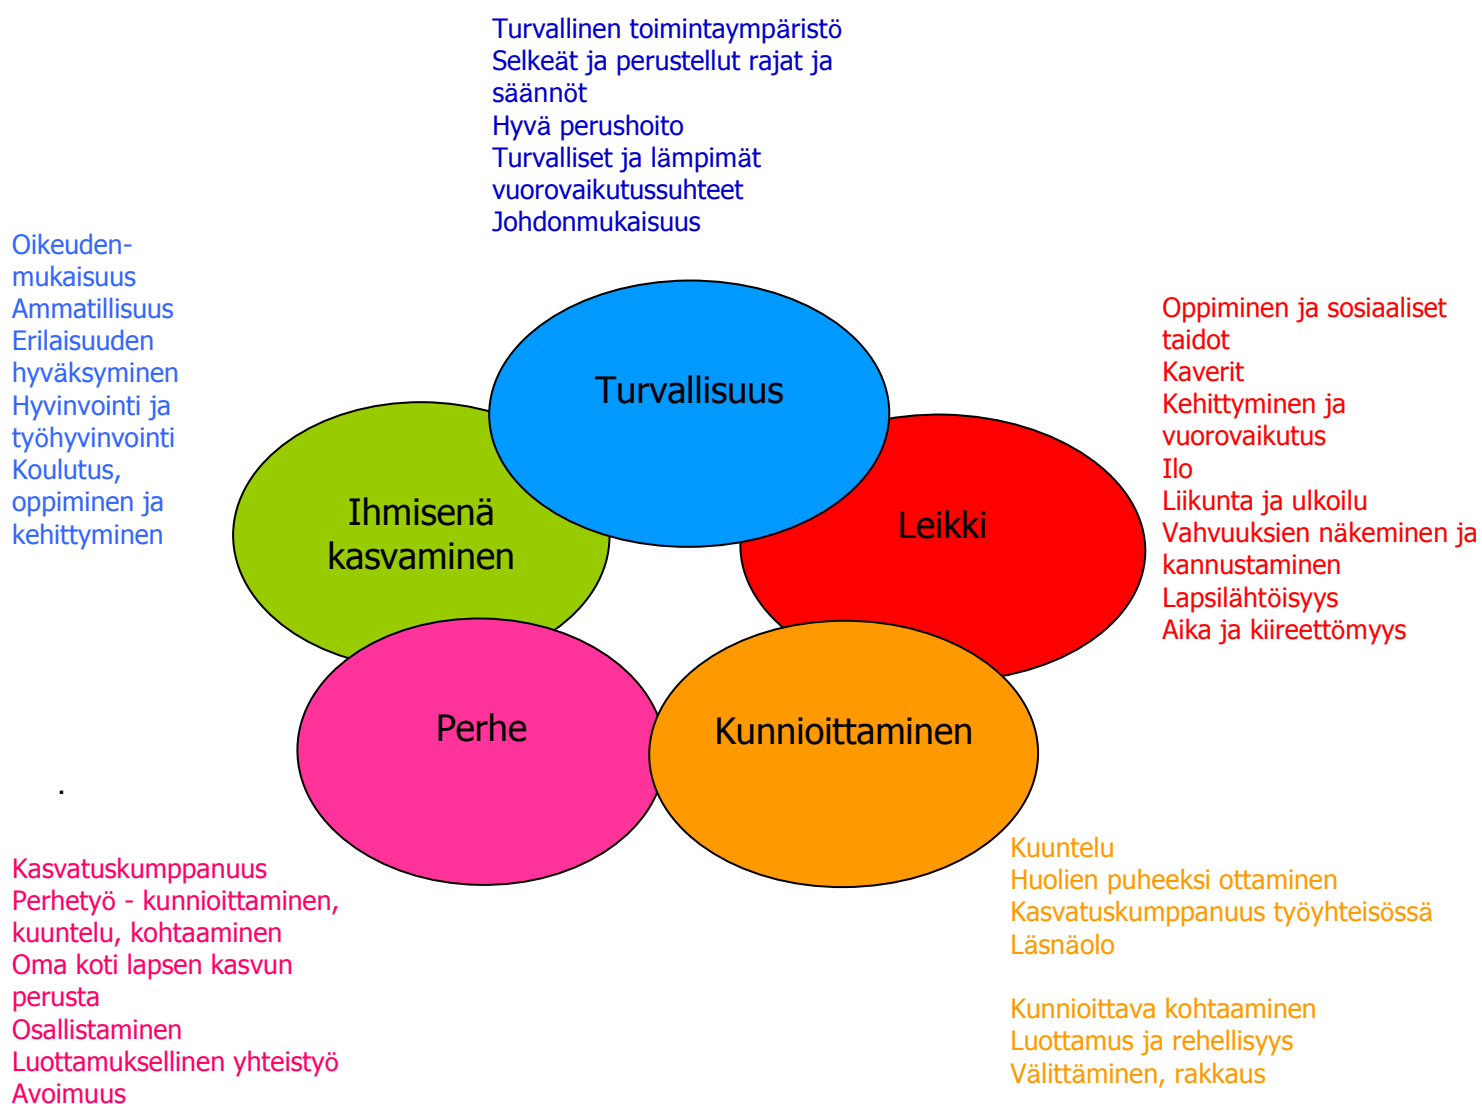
Turvallinen toimintaympäristö
Selkeät ja perustellut rajat ja säännöt
Hyvä perushoito
Turvalliset ja lämpimät vuorovaikutussuhteet
Johdonmukaisuus

Oikeudenmukaisuus
Ammatillisuus
Erilaisuuden hyväksyminen
Hyvinvointi ja työhyvinvointi
Koulutus, oppiminen ja kehittyminen

Oppiminen ja sosiaaliset taidot
Kaverit
Kehittyminen ja vuorovaikutus
Ilo
Liikunta ja ulkoilu
Vahvuuksien näkeminen ja kannustaminen
Lapsilähtöisyys
Aika ja kiireettömyys

Turvallisuus

Ihmisenä kasvaminen

Leikki

Perhe

Kunnioittaminen

.

Kasvatuskumppanuus
Perhetyö - kunnioittaminen, kuuntelu, kohtaaminen
Oma koti lapsen kasvun perusta
Osallistaminen
Luottamuksellinen yhteistyö
Avoimuus

Kuuntelu
Huolien puheeksi ottaminen
Kasvatuskumppanuus työyhteisössä
Läsnäolo

Kunnioittava kohtaaminen
Luottamus ja rehellisyys
Välittäminen, rakkaus